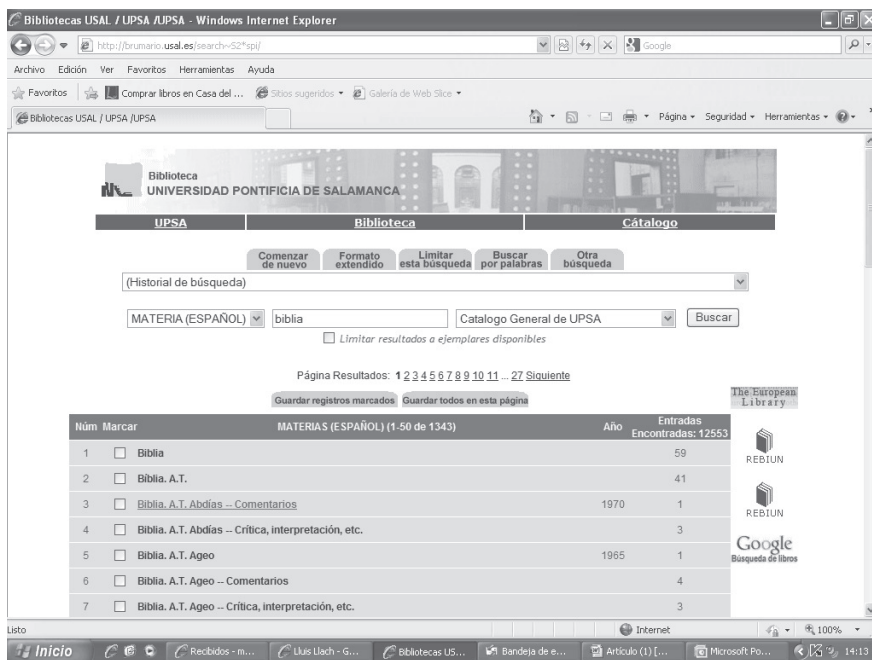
Bibliotecas USAL / UPSA /UPSA - Windows Internet Explorer

http://brumario.usal.es/search~S2*spi/

Google

Archivo Edición Ver Favoritos Herramientas Ayuda

Favoritos | Comprar libros en Casa del ... | Sitios sugeridos ▾ | Galería de Web Slice ▾

Bibliotecas USAL / UPSA /UPSA

Página ▾ Seguridad ▾ Herramientas ▾

Biblioteca
UNIVERSIDAD PONTIFICIA DE SALAMANCA

UPSA | Biblioteca | Cátalogo

Comenzar de nuevo | Formato extendido | Limitar esta búsqueda | Buscar por palabras | Otra búsqueda

(Historial de búsqueda)

MATERIA (ESPAÑOL) | biblia | Catalogo General de UPSA | Buscar

Limitar resultados a ejemplares disponibles

Página Resultados: 1 2 3 4 5 6 7 8 9 10 11 ... 27 Siguiente

Guardar registros marcados | Guardar todos en esta página

The European Library

| Núm | Marcar | MATERIAS (ESPAÑOL) (1-50 de 1343) | Año | Entradas Encontradas: 12553 |
|---|---|---|---|---|
| 1 | | Biblia | | 59 |
| 2 | | Biblia. A.T. | | 41 |
| 3 | | Biblia. A.T. Abdías -- Comentarios | 1970 | 1 |
| 4 | | Biblia. A.T. Abdías -- Crítica, interpretación, etc. | | 3 |
| 5 | | Biblia. A.T. Ageo | 1965 | 1 |
| 6 | | Biblia. A.T. Ageo -- Comentarios | | 4 |
| 7 | | Biblia. A.T. Ageo -- Crítica, interpretación, etc. | | 3 |

REBIUN
REBIUN
Google Búsqueda de libros

Listo | Internet | 100%

Inicio | Recibidos - m... | Lluis Llach - G... | Bibliotecas US... | Bandeja de e... | Artículo (1) [... | Microsoft Po... | 14:13